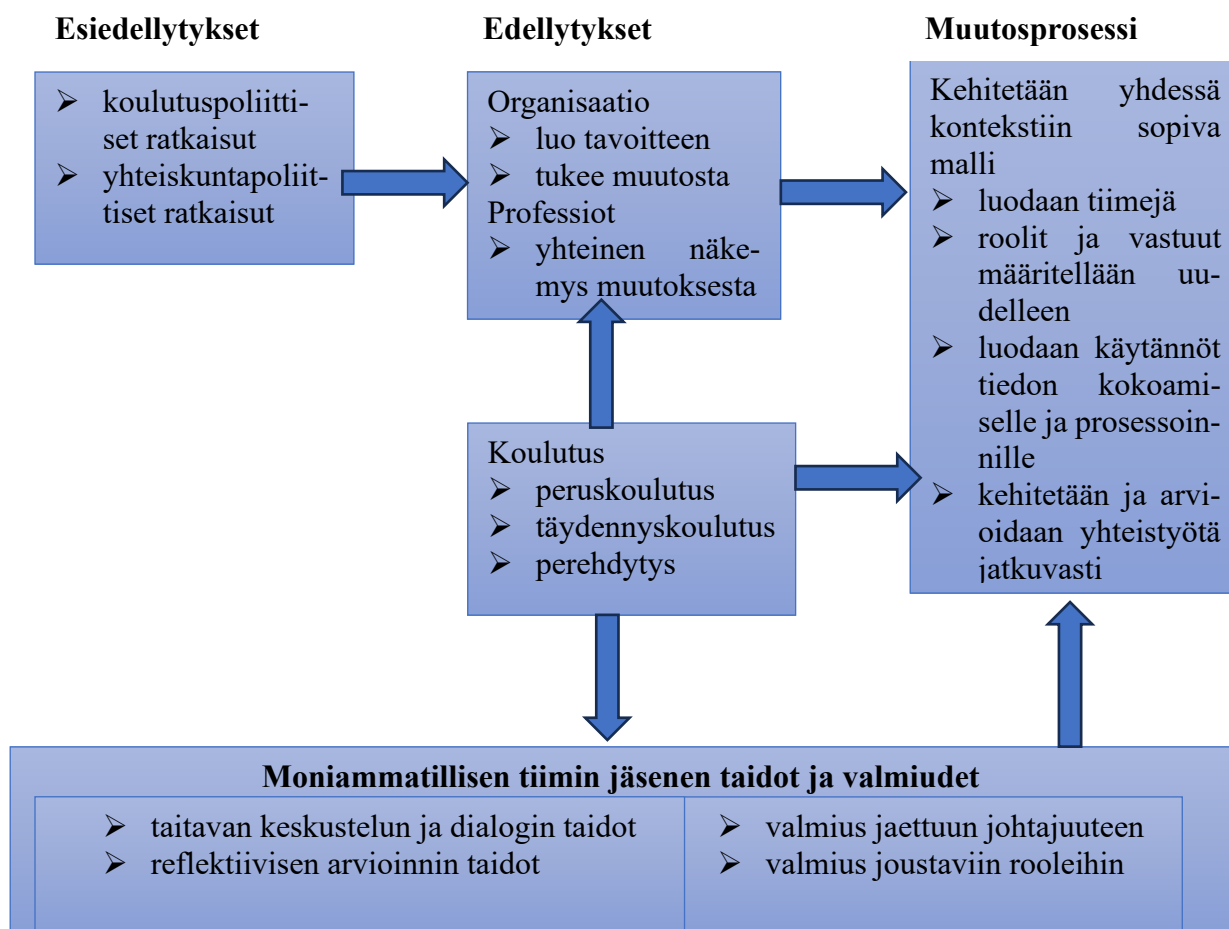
Esiedellytykset

Edellytykset

Muutosprosessi

➢ koulutuspoliittiset ratkaisut
➢ yhteiskuntapoliittiset ratkaisut

Organisaatio
➢ luo tavoitteen
➢ tukee muutosta
Professiot
➢ yhteinen näkemys muutoksesta

Kehitetään yhdessä kontekstiin sopiva malli
➢ luodaan tiimejä
➢ roolit ja vastuut määritellään uudelleen
➢ luodaan käytännöt tiedon kokoamiselle ja prosessoinnille
➢ kehitetään ja arvioidaan yhteistyötä jatkuvasti

Koulutus
➢ peruskoulutus
➢ täydennyskoulutus
➢ perehdytys

Moniammatillisen tiimin jäsenen taidot ja valmiudet
➢ taitavan keskustelun ja dialogin taidot
➢ reflektiivisen arvioinnin taidot

➢ valmius jaettuun johtajuuteen
➢ valmius joustaviin rooleihin